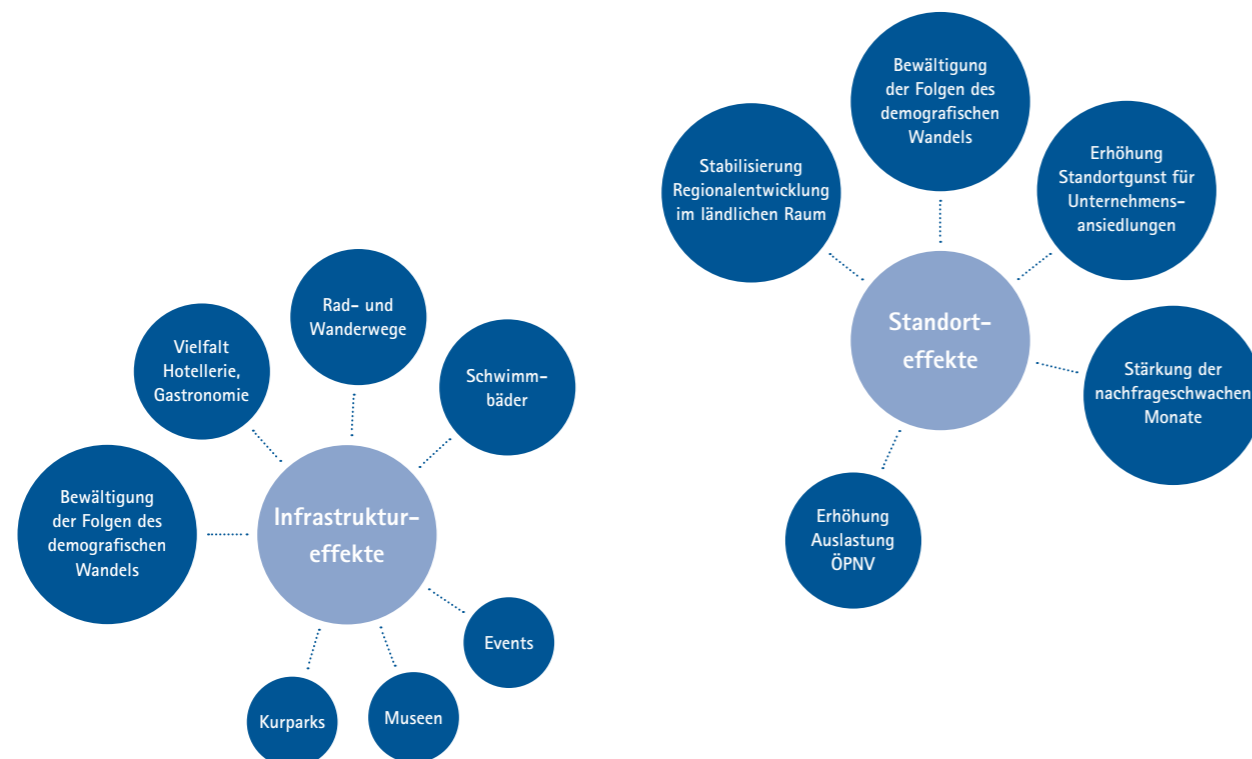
Bewältigung der Folgen des demografischen Wandels

Stabilisierung Regionalentwicklung im ländlichen Raum

Erhöhung Standortgunst für Unternehmensansiedlungen

Standorteffekte

Stärkung der nachfrageschwachen Monate

Erhöhung Auslastung ÖPNV

Rad- und Wanderwege

Vielfalt Hotellerie, Gastronomie

Schwimmbäder

Bewältigung der Folgen des demografischen Wandels

Infrastruktureffekte

Events

Kurparks

Museen